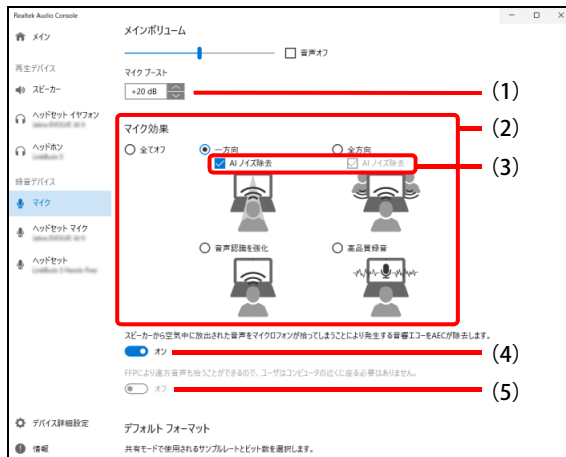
Realtek Audio Console

メイン

再生デバイス

スピーカー

ヘッドセット イヤフォン

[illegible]

ヘッドホン

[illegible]

録音デバイス

マイク

ヘッドセット マイク

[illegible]

ヘッドセット

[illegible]

デバイス詳細設定

情報

メインボリューム

音声オフ

マイク ブースト

+20 dB

(1)

マイク効果

(2)

全てオフ

一方向

全方向

AI ノイズ除去

AI ノイズ除去

(3)

音声認識を強化

高品質録音

スピーカーから空気中に放出された音声をマイクロフォンが拾ってしまうことにより発生する音響エコーをAECが除去します。

オン

(4)

FFPにより遠方音声も拾うことができるので、ユーザはコンピュータの近くに座る必要はありません。

オフ

(5)

デフォルト フォーマット

共有モードで使用されるサンプルレートとビット数を選択します。